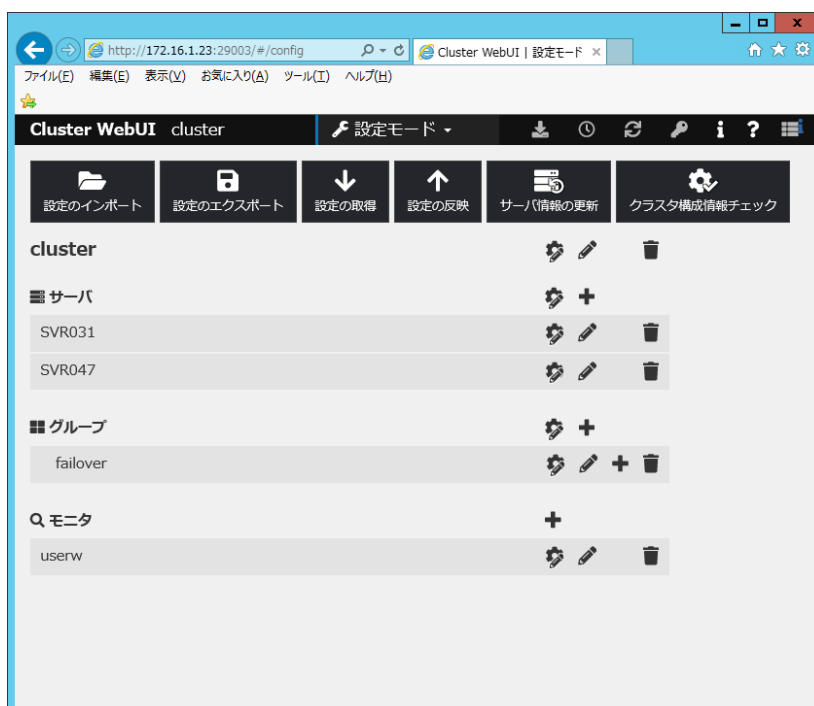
http://172.16.1.23:29003/#/config

Cluster WebUI | 設定モード ×

ファイル(F) 編集(E) 表示(V) お気に入り(A) ツール(T) ヘルプ(H)

Cluster WebUI cluster

設定モード

設定のインポート 設定のエクスポート 設定の取得 設定の反映 サーバ情報の更新 クラスタ構成情報チェック

cluster

サーバ

SVR031

SVR047

グループ

failover

モニタ

userw